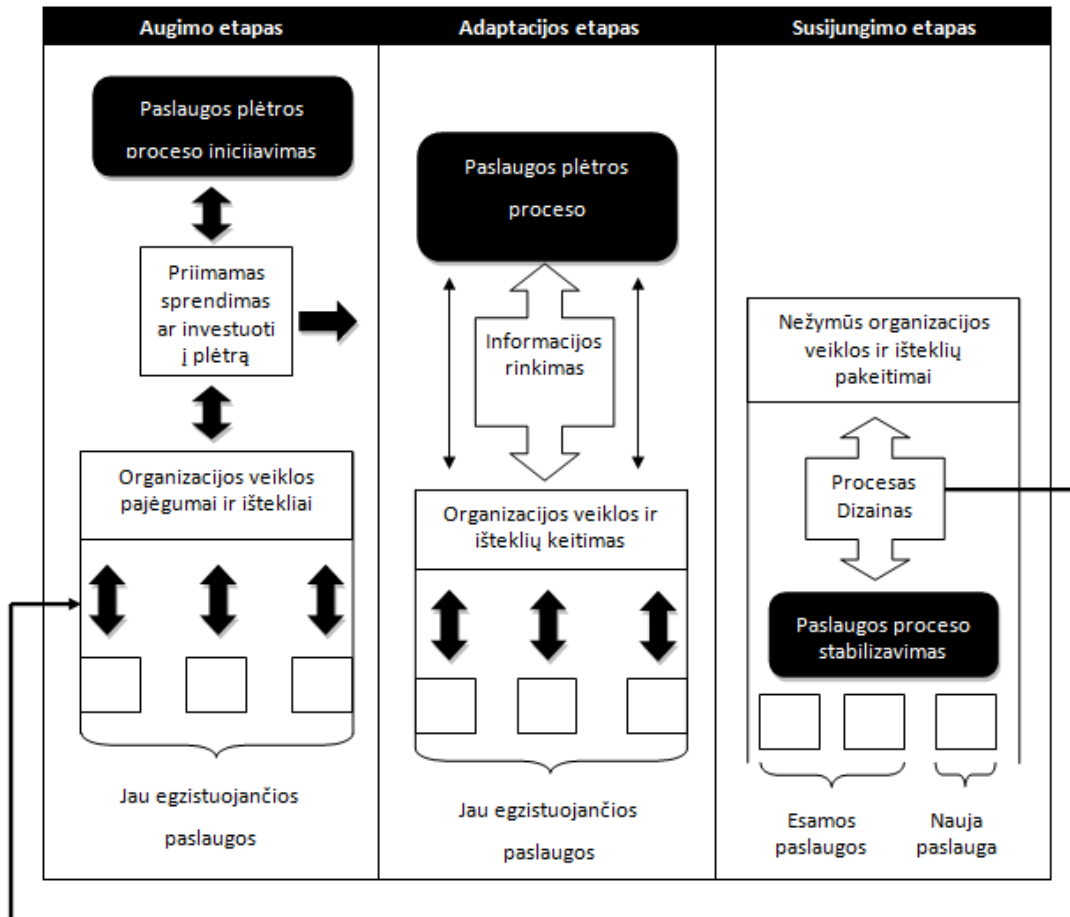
Augimo etapas

Paslaugos plėtros proceso inicijavimas

Priimamas sprendimas ar investuoti į plėtrą

Organizacijos veiklos pajėgumai ir ištekliai

Jau egzistuojančios paslaugos

Adaptacijos etapas

Paslaugos plėtros proceso

Informacijos rinkimas

Organizacijos veiklos ir išteklių keitimas

Jau egzistuojančios paslaugos

Susijungimo etapas

Nežymūs organizacijos veiklos ir išteklių pakeitimai

Procesas Dizainas

Paslaugos proceso stabilizavimas

Esamos paslaugos

Nauja paslauga